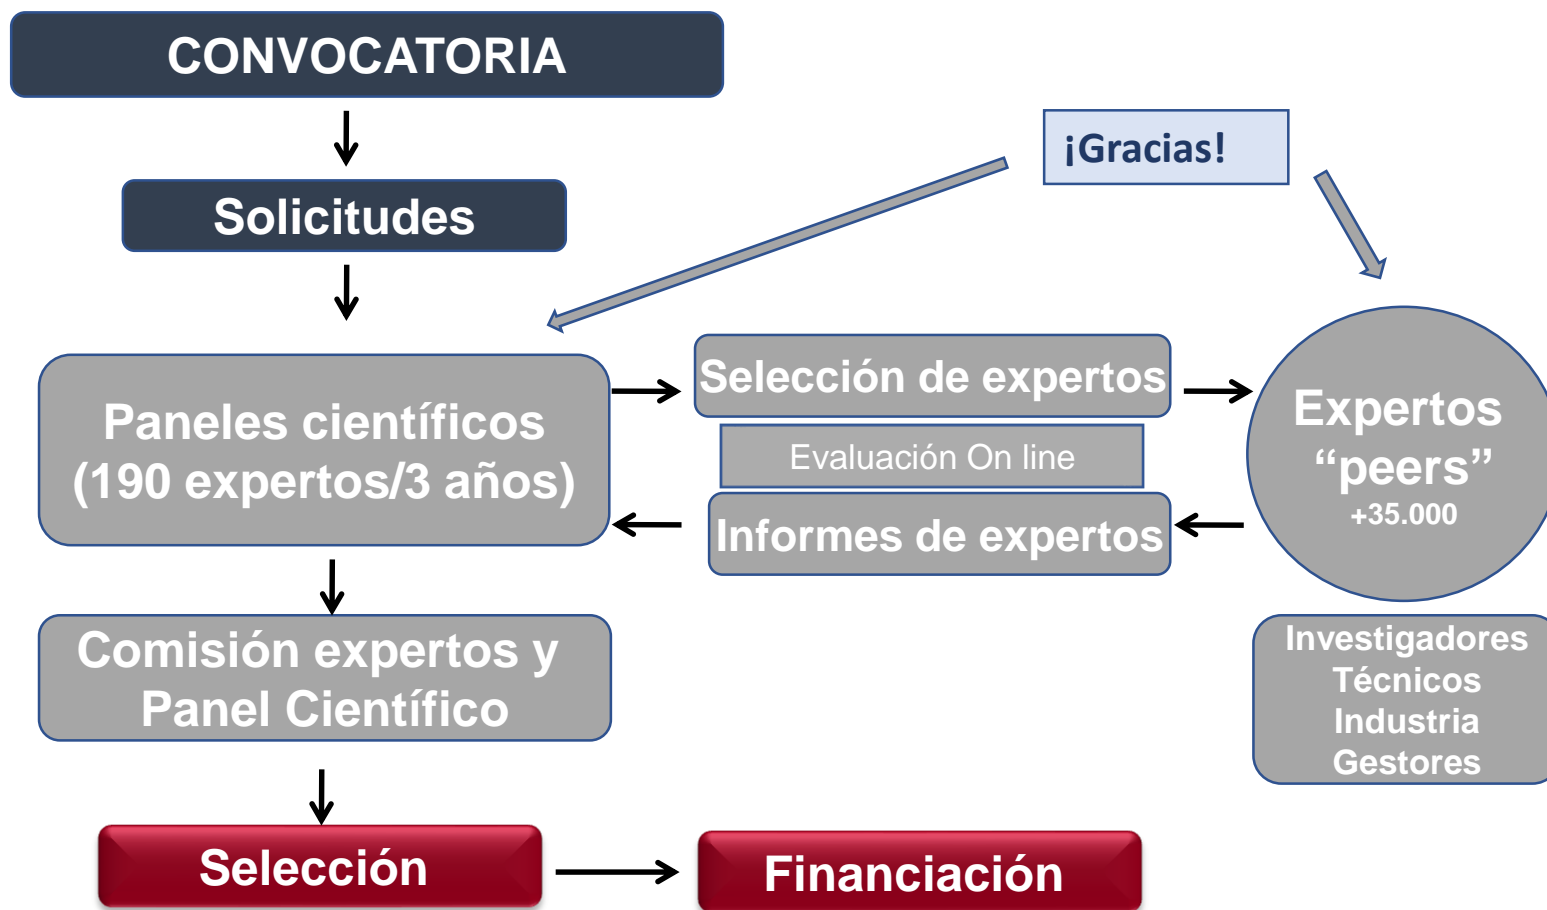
CONVOCATORIA

Solicitudes

¡Gracias!

Paneles científicos (190 expertos/3 años)

Selección de expertos

Evaluación On line

Informes de expertos

Expertos “peers” +35.000

Investigadores
Técnicos
Industria
Gestores

Comisión expertos y Panel Científico

Selección

Financiación